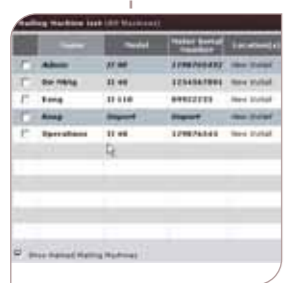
Mailing Machine List (All Machines)

| | Name | Model | Meter Serial Number | Location(s) |
|---|---|---|---|---|
| | Admin | II 40 | 1298765432 | New Install |
| | Dir Mktg | II 40 | 1234567891 | New Install |
| | Eeng | II 110 | 89922233 | New Install |
| | Eeng | Import | Import | New Install |
| | Operations | II 40 | 129876543 | New Install |

Show Retired Mailing Machines